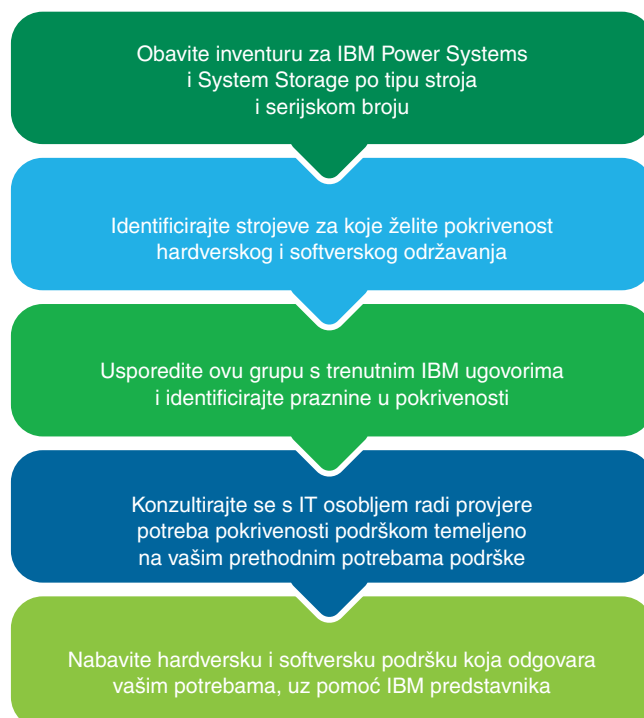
Obavite inventuru za IBM Power Systems i System Storage po tipu stroja i serijskom broju

Identificirajte strojeve za koje želite pokrivenost hardverskog i softverskog održavanja

Usporedite ovu grupu s trenutnim IBM ugovorima i identificirajte praznine u pokrivenosti

Konzultirajte se s IT osobljem radi provjere potreba pokrivenosti podrškom temeljeno na vašim prethodnim potrebama podrške

Nabavite hardversku i softversku podršku koja odgovara vašim potrebama, uz pomoć IBM predstavnika